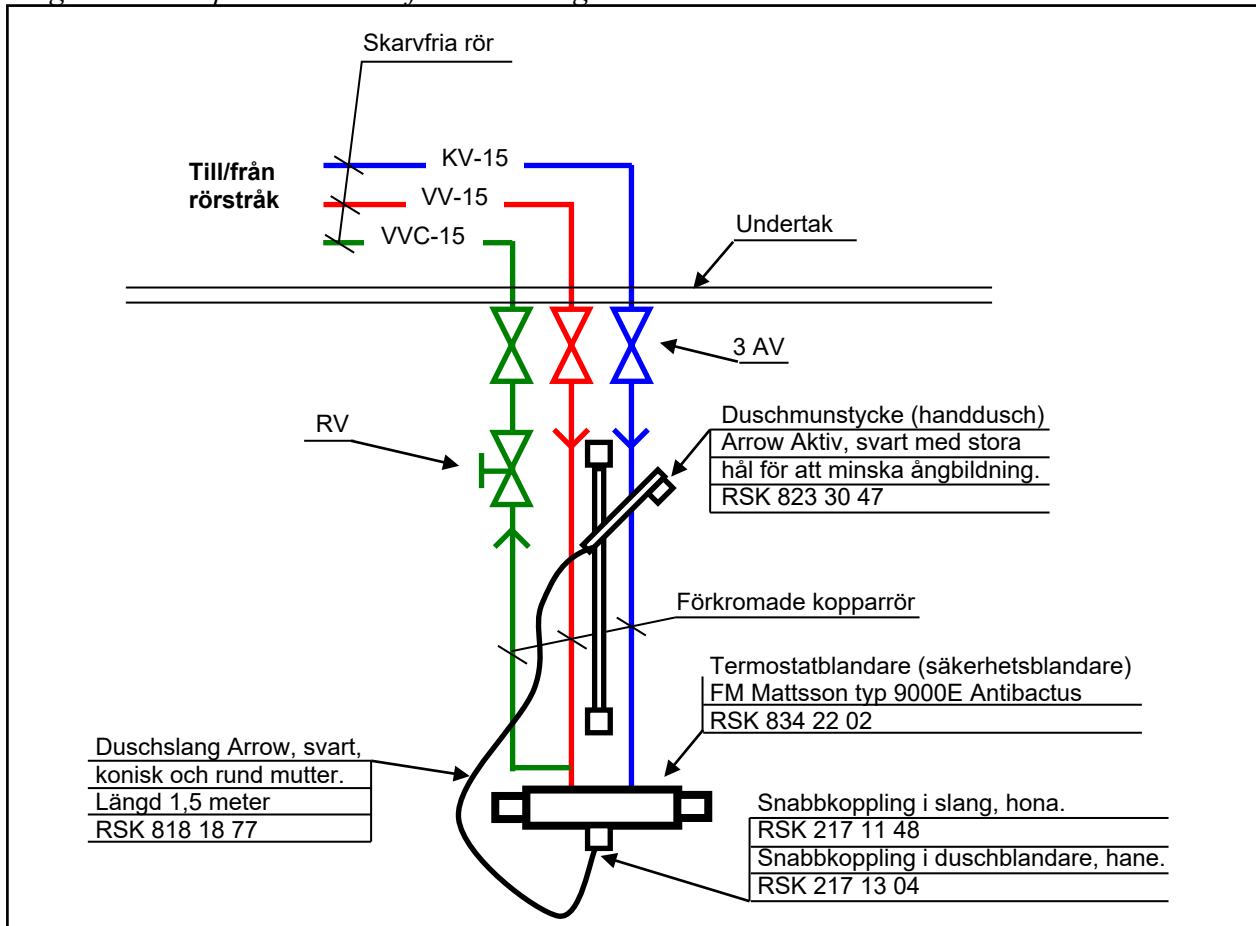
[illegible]

Skarvfria rör

Till/från rörstråk

KV-15

VV-15

VVC-15

Undertak

3 AV

RV

Duschmunstycke (handdusch)
Arrow Aktiv, svart med stora hål för att minska ångbildning.
RSK 823 30 47

Förkromade kopparrör

Termostatblandare (säkerhetsblandare)
FM Mattsson typ 9000E Antibactus
RSK 834 22 02

Duschslang Arrow, svart, konisk och rund mutter.
Längd 1,5 meter
RSK 818 18 77

Snabbkoppling i slang, hona.
RSK 217 11 48
Snabbkoppling i duschblandare, hane.
RSK 217 13 04